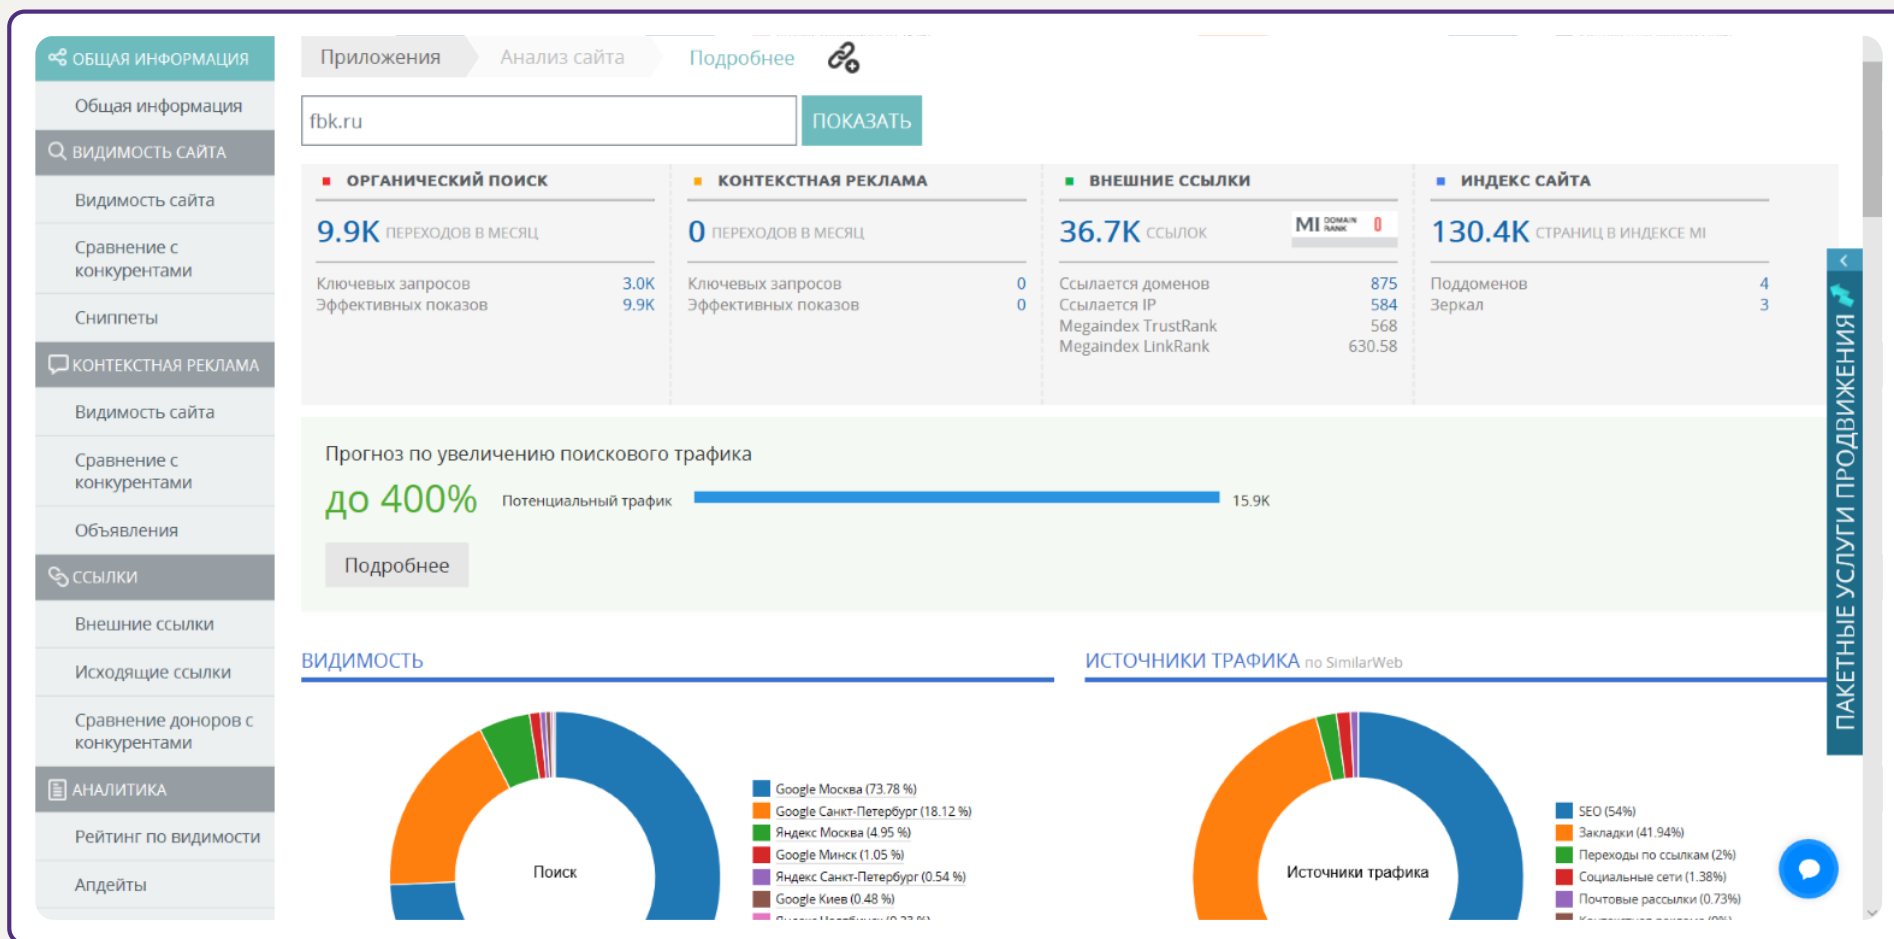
ОБЩАЯ ИНФОРМАЦИЯ
Общая информация
ВИДИМОСТЬ САЙТА
Видимость сайта
Сравнение с конкурентами
Сниппеты
КОНТЕКСТНАЯ РЕКЛАМА
Видимость сайта
Сравнение с конкурентами
Объявления
ССЫЛКИ
Внешние ссылки
Исходящие ссылки
Сравнение доноров с конкурентами
АНАЛИТИКА
Рейтинг по видимости
Апдейты

Приложения | Анализ сайта | Подробнее

fbk.ru
ПОКАЗАТЬ

ОРГАНИЧЕСКИЙ ПОИСК
9.9K ПЕРЕХОДОВ В МЕСЯЦ
Ключевых запросов 3.0K
Эффективных показов 9.9K

КОНТЕКСТНАЯ РЕКЛАМА
0 ПЕРЕХОДОВ В МЕСЯЦ
Ключевых запросов 0
Эффективных показов 0

ВНЕШНИЕ ССЫЛКИ
36.7K ССЫЛОК
MI DOMAIN RANK 0
Ссылается доменов 875
Ссылается IP 584
Megaindex TrustRank 568
Megaindex LinkRank 630.58

ИНДЕКС САЙТА
130.4K СТРАНИЦ В ИНДЕКСЕ MI
Поддоменов 4
Зеркал 3

Прогноз по увеличению поискового трафика
до 400%
Потенциальный трафик
15.9K
Подробнее

ВИДИМОСТЬ
Поиск
Google Москва (73.78 %)
Google Санкт-Петербург (18.12 %)
Яндекс Москва (4.95 %)
Google Минск (1.05 %)
Яндекс Санкт-Петербург (0.54 %)
Google Киев (0.48 %)
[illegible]

ИСТОЧНИКИ ТРАФИКА по SimilarWeb
Источники трафика
SEO (54%)
Закладки (41.94%)
Переходы по ссылкам (2%)
Социальные сети (1.38%)
Почтовые рассылки (0.73%)
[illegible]

ПАКЕТНЫЕ УСЛУГИ ПРОДВИЖЕНИЯ